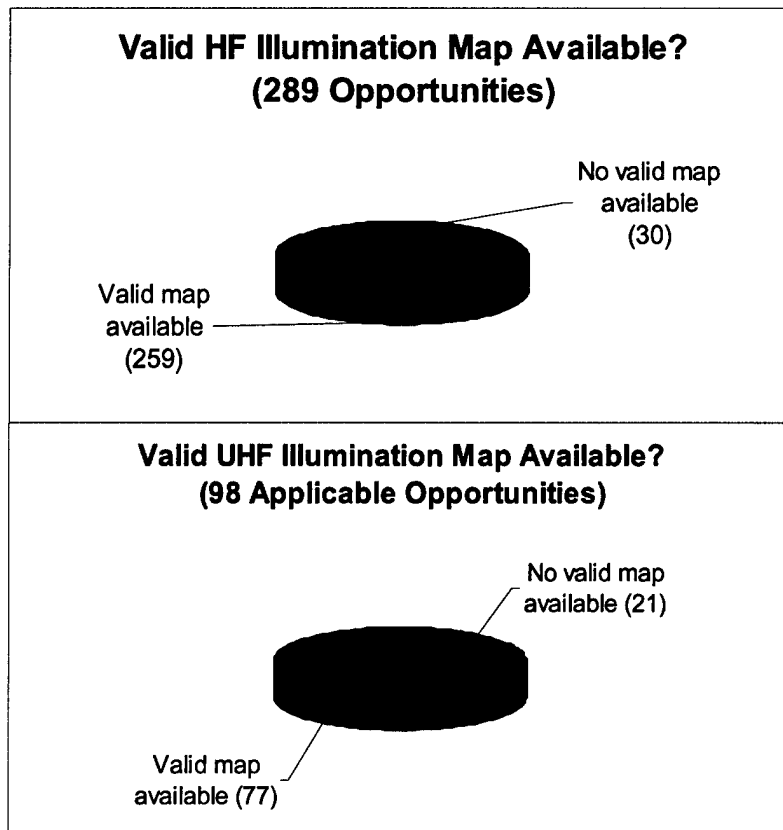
Valid HF Illumination Map Available?
(289 Opportunities)

No valid map available (30)

Valid map available (259)

Valid UHF Illumination Map Available?
(98 Applicable Opportunities)

No valid map available (21)

Valid map available (77)